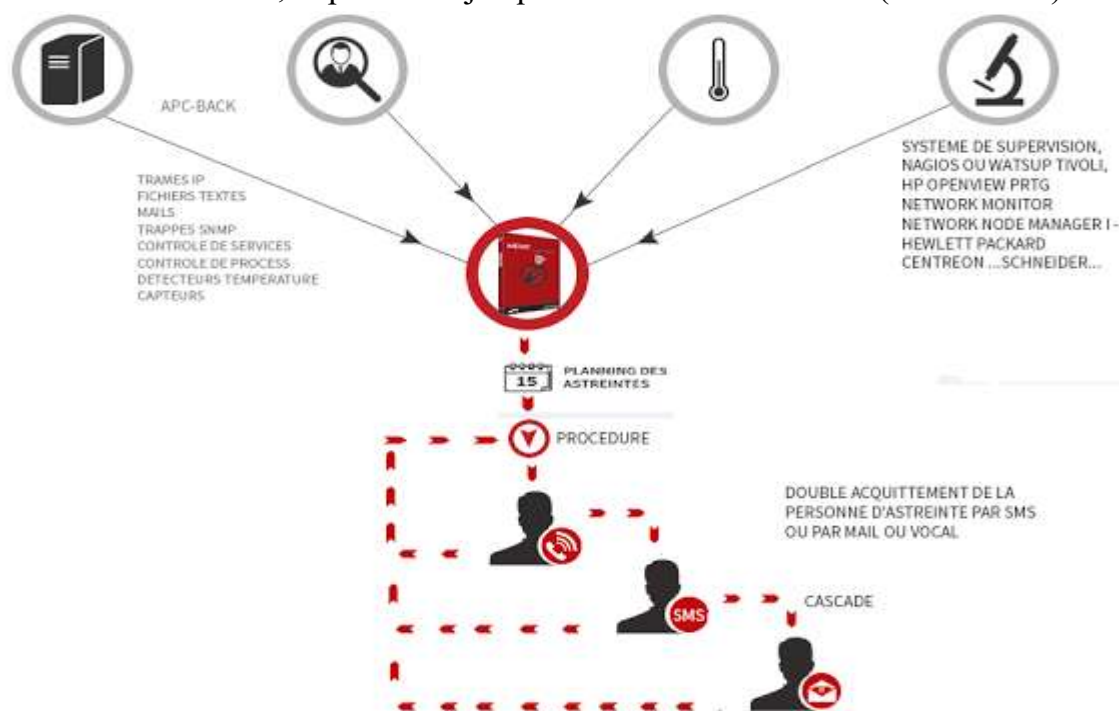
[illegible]

APC-BACK

TRAMES IP
FICHIERS TEXTES
MAILS
TRAPPES SNMP
CONTROLE DE SERVICES
CONTROLE DE PROCESS
DETECTEURS TEMPERATURE
CAPTEURS

SYSTEME DE SUPERVISION, NAGIOS OU WATSUP TIVOLI, HP OPENVIEW PRTG NETWORK MONITOR NETWORK NODE MANAGER I - HEWLETT PACKARD CENTREON ...SCHNEIDER...

15 PLANNING DES ASTREINTES

PROCEDURE

DOUBLE ACQUITTEMENT DE LA PERSONNE D'ASTREINTE PAR SMS OU PAR MAIL OU VOCAL

SMS

CASCADE